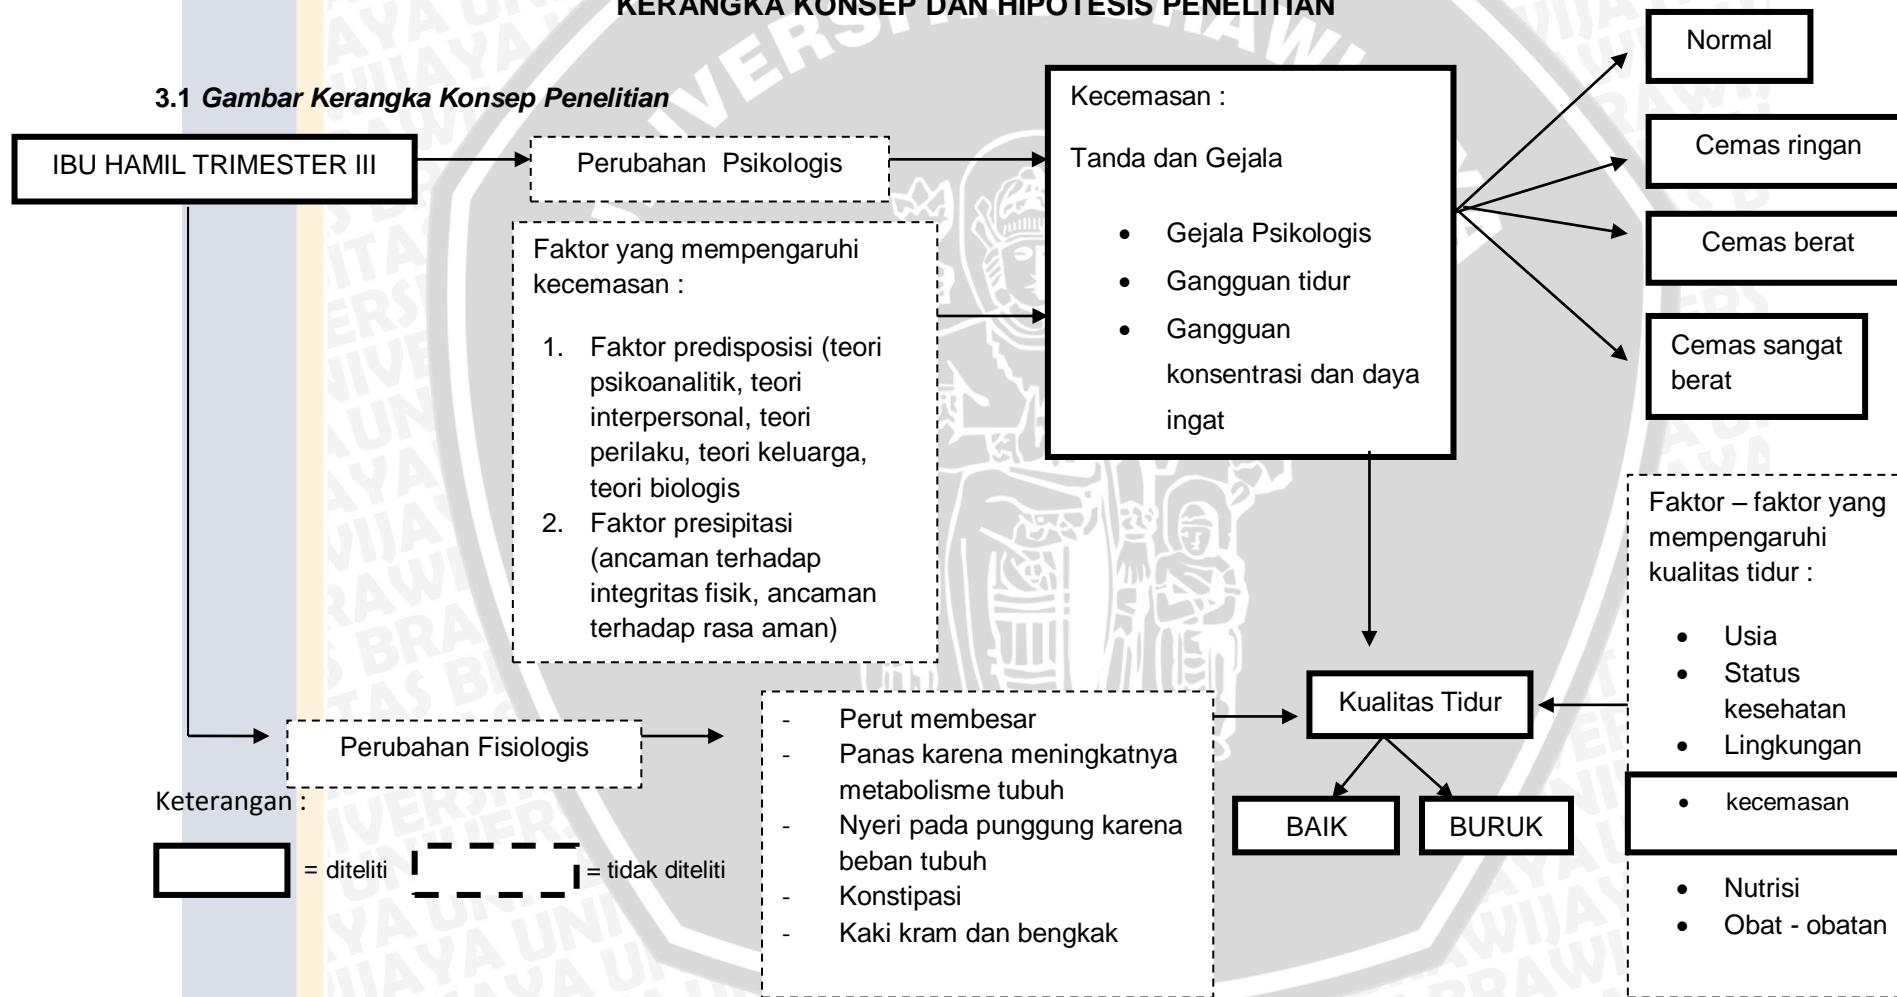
KERANGKA KONSEP DAN HIPOTESIS PENELITIAN

3.1 *Gambar Kerangka Konsep Penelitian*

IBU HAMIL TRIMESTER III

Perubahan Psikologis

Faktor yang mempengaruhi kecemasan :

1. Faktor predisposisi (teori psikoanalitik, teori interpersonal, teori perilaku, teori keluarga, teori biologis
2. Faktor presipitasi (ancaman terhadap integritas fisik, ancaman terhadap rasa aman)

Kecemasan :

Tanda dan Gejala

- Gejala Psikologis
- Gangguan tidur
- Gangguan konsentrasi dan daya ingat

Normal

Cemas ringan

Cemas berat

Cemas sangat berat

Faktor – faktor yang mempengaruhi kualitas tidur :

- Usia
- Status kesehatan
- Lingkungan
- kecemasan
- Nutrisi
- Obat - obatan

Kualitas Tidur

BAIK

BURUK

Perubahan Fisiologis

- Perut membesar
- Panas karena meningkatnya metabolisme tubuh
- Nyeri pada punggung karena beban tubuh
- Konstipasi
- Kaki kram dan bengkak

Keterangan :

= diteliti

= tidak diteliti